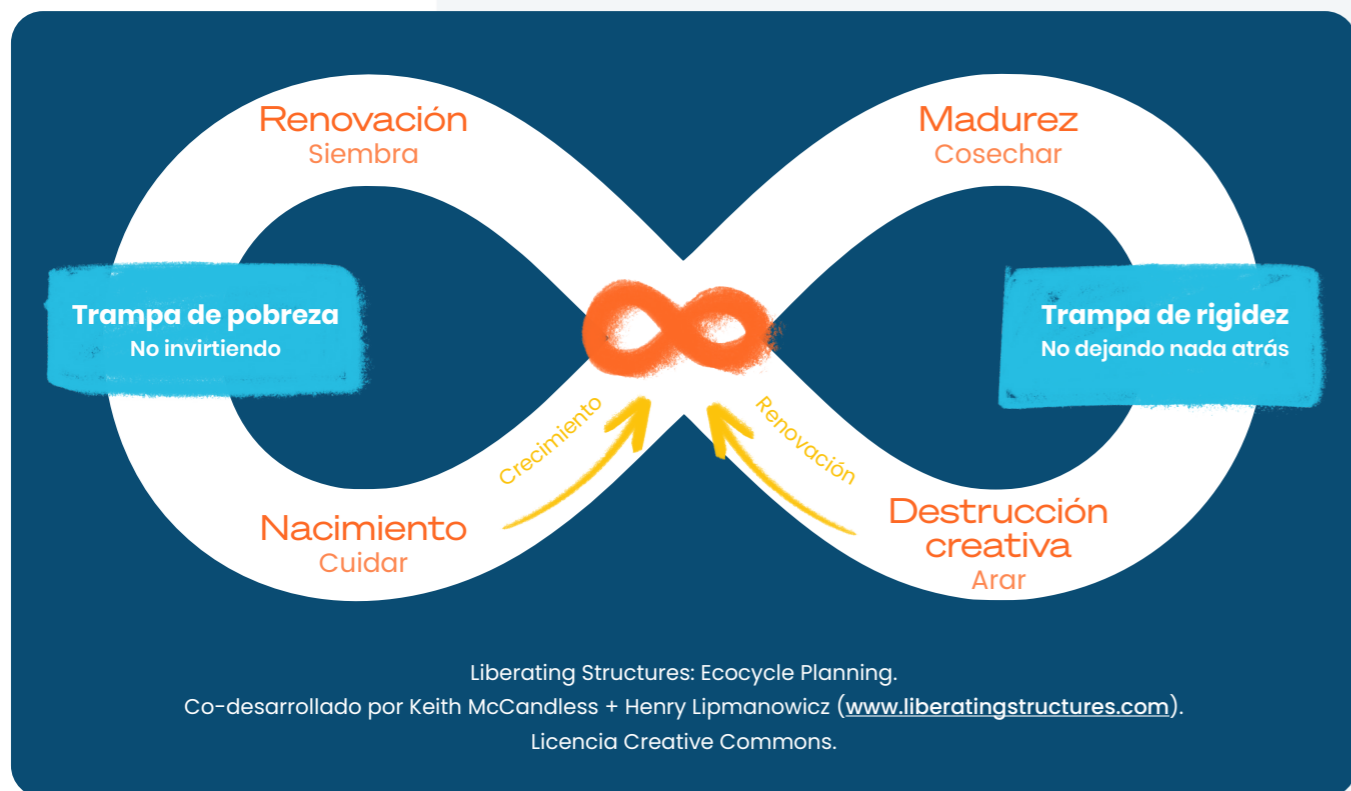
Renovación
Siembra

Madurez
Cosechar

Trampa de pobreza
No invirtiendo

Trampa de rigidez
No dejando nada atrás

Crecimiento

Renovación

Nacimiento
Cuidar

Destrucción creativa
Arar

Liberating Structures: Ecocycle Planning.
Co-desarrollado por Keith McCandless + Henry Lipmanowicz (www.liberatingstructures.com).
Licencia Creative Commons.